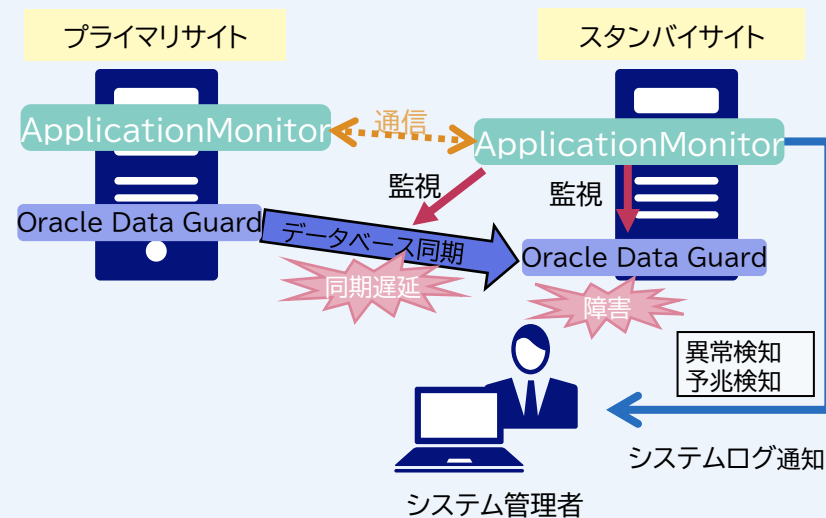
プライマリサイト

スタンバイサイト

ApplicationMonitor

通信

ApplicationMonitor

監視

監視

Oracle Data Guard

データベース同期

Oracle Data Guard

同期遅延

障害

異常検知
予兆検知

システムログ通知

システム管理者